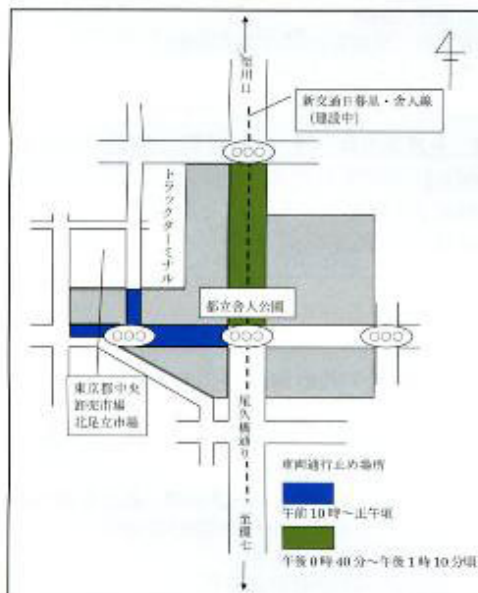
4

加平IC

新交通日暮里・舎人線（建設中）

○○○

トラックターミナル

都立舎人公園

○○○

○○○

○○○

東京都中央卸売市場 足立市場

尾久橋通り

車両通行止め場所

午前10時～正午頃

午後0時40分～午後1時10分頃

江北七